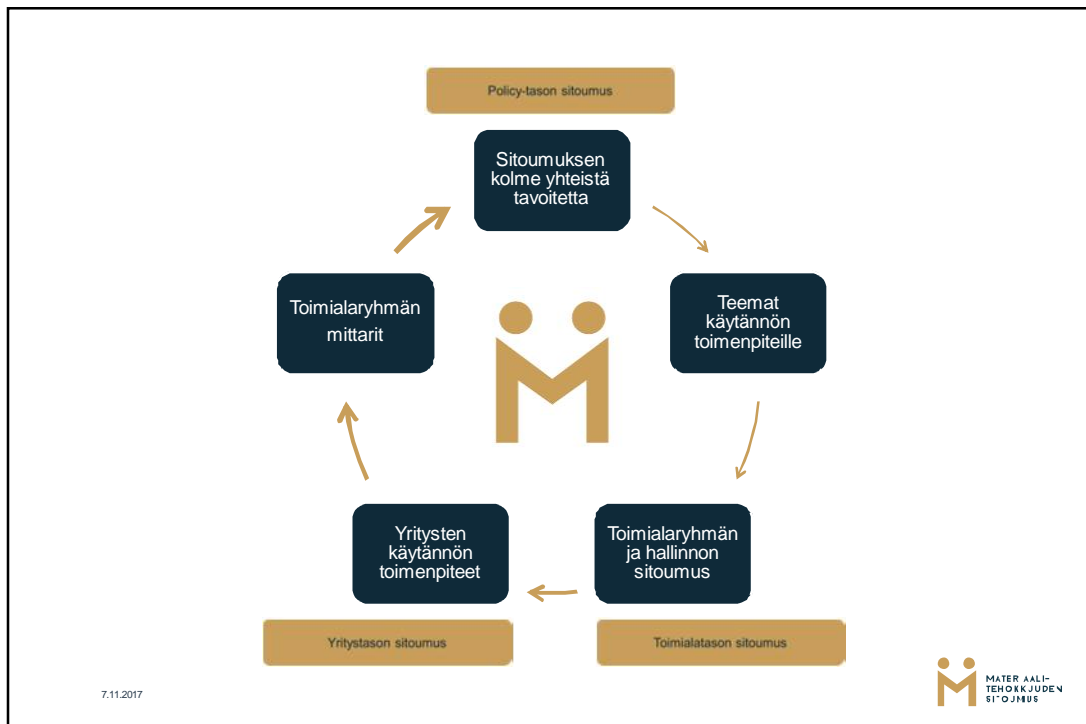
Policy-tason sitoumus

Sitoumuksen kolme yhteistä tavoitetta

Teemat käytännön toimenpiteille

Toimialaryhmän ja hallinnon sitoumus

Yritysten käytännön toimenpiteet

Toimialaryhmän mittarit

Yritystason sitoumus

Toimialatason sitoumus

7.11.2017

MATERIAALITEHOKKUUDEN SITOUMUS